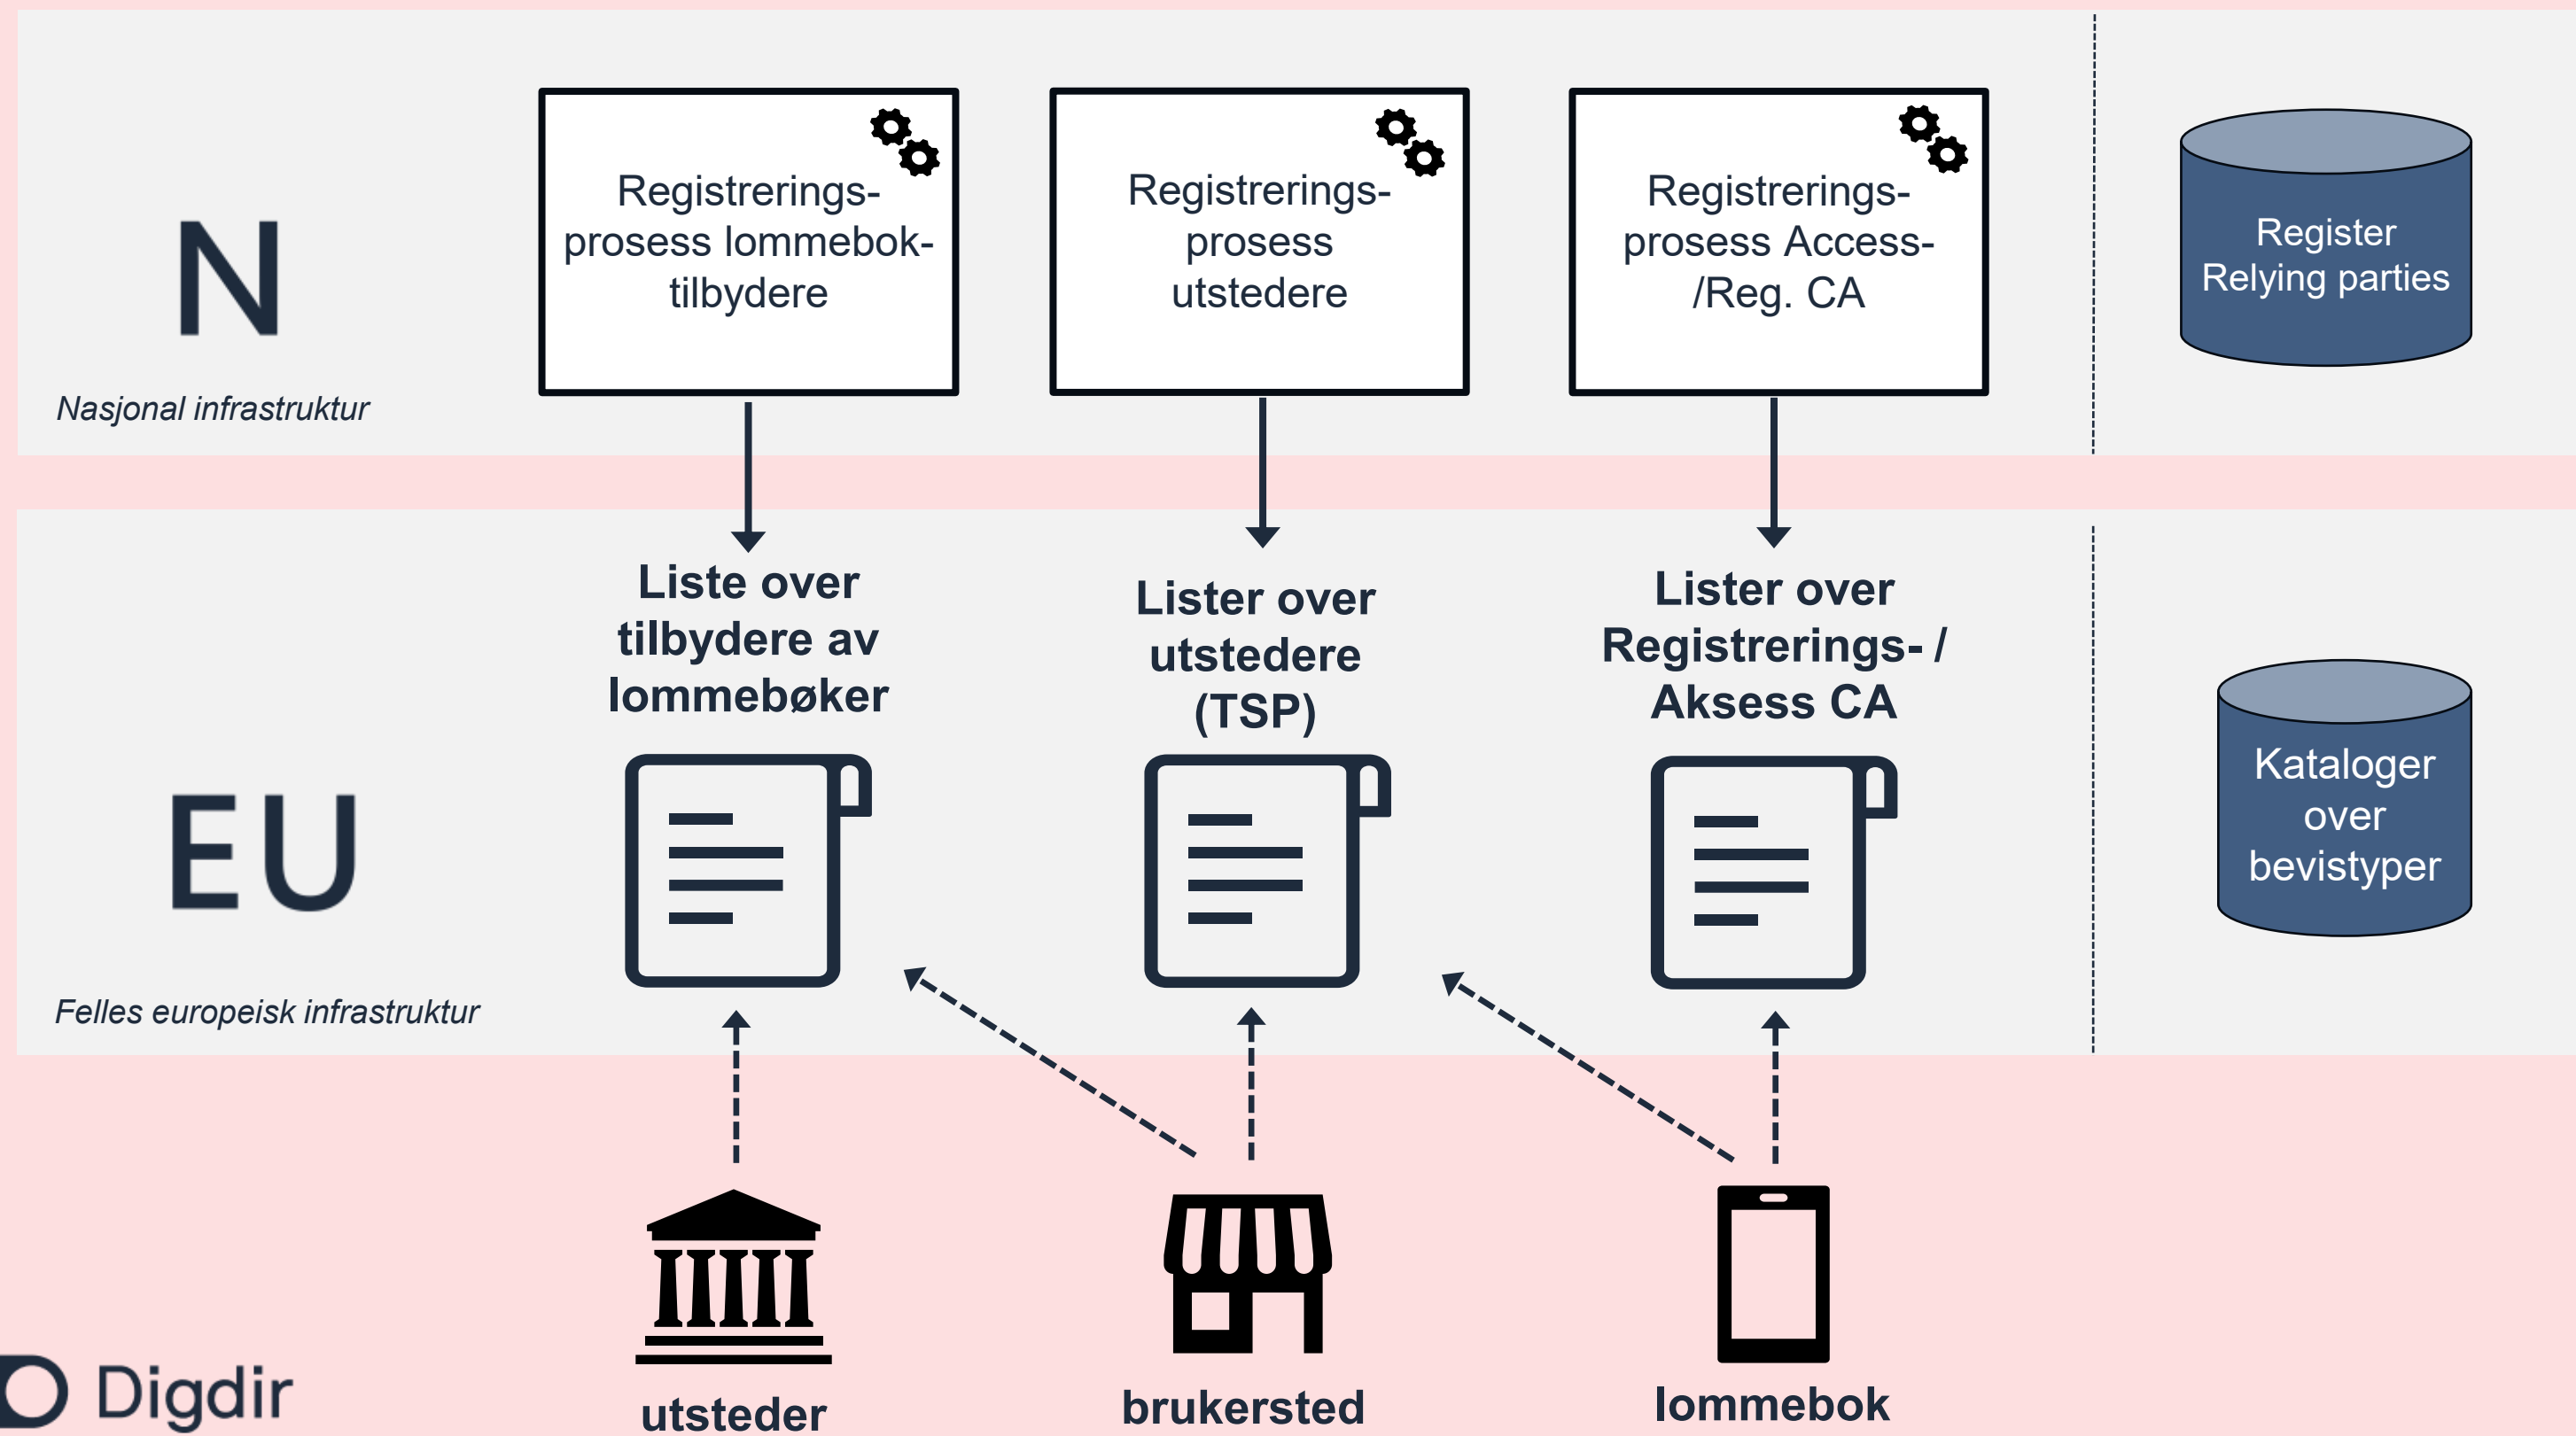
N

Nasjonal infrastruktur

Registreringsprosess lommebok-tilbydere

Registreringsprosess utstedere

Registreringsprosess Access-/Reg. CA

Register Relying parties

EU

Felles europeisk infrastruktur

Liste over tilbydere av lommebøker

Lister over utstedere (TSP)

Lister over Registrerings- / Aksess CA

Kataloger over bevistyper

utsteder

brukersted

lommebok

Digdir